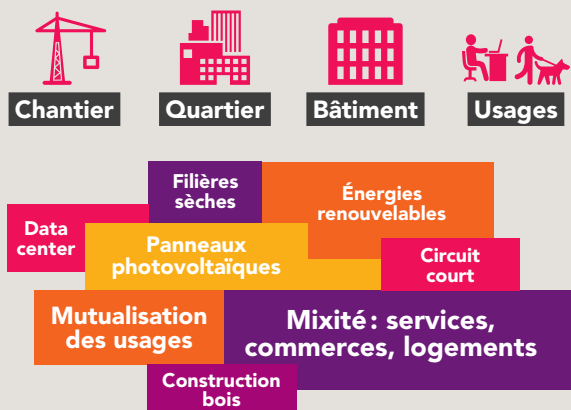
Chantier

Quartier

Bâtiment

Usages

Filières sèches

Énergies renouvelables

Data center

Panneaux photovoltaïques

Circuit court

Mutualisation des usages

Mixité : services, commerces, logements

Construction bois